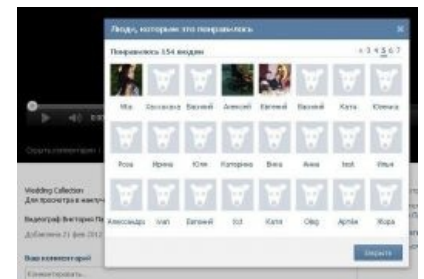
Люди, которым это понравилось

Понравилось 154 людям

« 1 2 3 4 5 6 7

Мак

Александра

Василий

Алексей

Евгений

Василий

Катя

Юлечка

Роза

Ирина

Юля

Катерина

Вика

Василий

Анна

test

Илья

Александра

Ivan

Евгений

Ed

Катя

Олег

Артём

Игорь

Закрыть

Скрыть комментарии

Wedding Collection

Для просмотра в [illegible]

Видеограф Викторио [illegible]

Добавлено 21 фев 2012

Ваш комментарий

Комментировать...